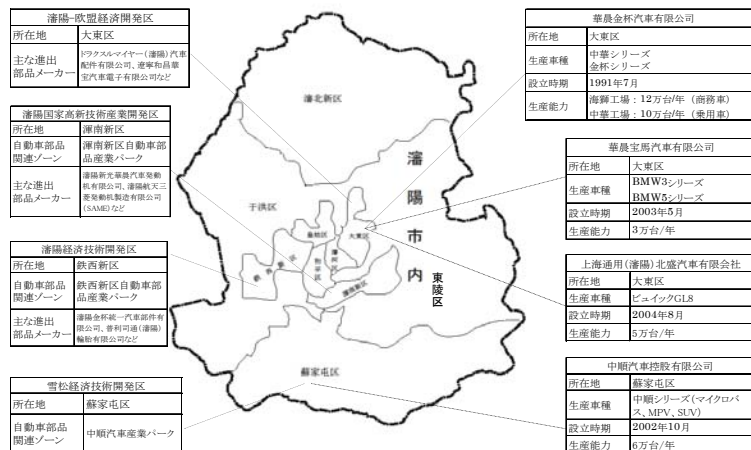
瀋陽-欧盟経済開発区

| 所在地 | 大東区 |
|---|---|
| 主な進出部品メーカー | ドラクスルマイヤー（瀋陽）汽車配件有限公司、速率和昌華宝汽車電子有限公司など |

瀋陽国家高新技術産業開発区

| 所在地 | 渾南新区 |
|---|---|
| 自動車部品関連ゾーン | 渾南新区自動車部品産業パーク |
| 主な進出部品メーカー | 瀋陽新光華晨汽車発動机有限公司、瀋陽航天三菱発動机製造有限公司（SAME）など |

瀋陽経済技術開発区

| 所在地 | 鉄西新区 |
|---|---|
| 自動車部品関連ゾーン | 鉄西新区自動車部品産業パーク |
| 主な進出部品メーカー | 瀋陽金杯統一汽車部件有限公司、普利司通（瀋陽）輪胎有限公司など |

雪松経済技術開発区

| 所在地 | 蘇家屯区 |
|---|---|
| 自動車部品関連ゾーン | 中順汽車産業パーク |

瀋北新区
于洪区
蘇家屯区
瀋陽市内
東陵区
大東区

華晨金杯汽車有限公司

| 所在地 | 大東区 |
|---|---|
| 生産車種 | 中華シリーズ 金杯シリーズ |
| 設立時期 | 1991年7月 |
| 生産能力 | 海獅工場：12万台/年（商務車） 中華工場：10万台/年（乗用車） |

華晨宝馬汽車有限公司

| 所在地 | 大東区 |
|---|---|
| 生産車種 | BMW3シリーズ BMW5シリーズ |
| 設立時期 | 2003年5月 |
| 生産能力 | 3万台/年 |

上海通用（瀋陽）北盛汽車有限会社

| 所在地 | 大東区 |
|---|---|
| 生産車種 | ビュイックGL8 |
| 設立時期 | 2004年8月 |
| 生産能力 | 5万台/年 |

中順汽車控股有限公司

| 所在地 | 蘇家屯区 |
|---|---|
| 生産車種 | 中順シリーズ（マイクロバス、MPV、SUV） |
| 設立時期 | 2002年10月 |
| 生産能力 | 6万台/年 |